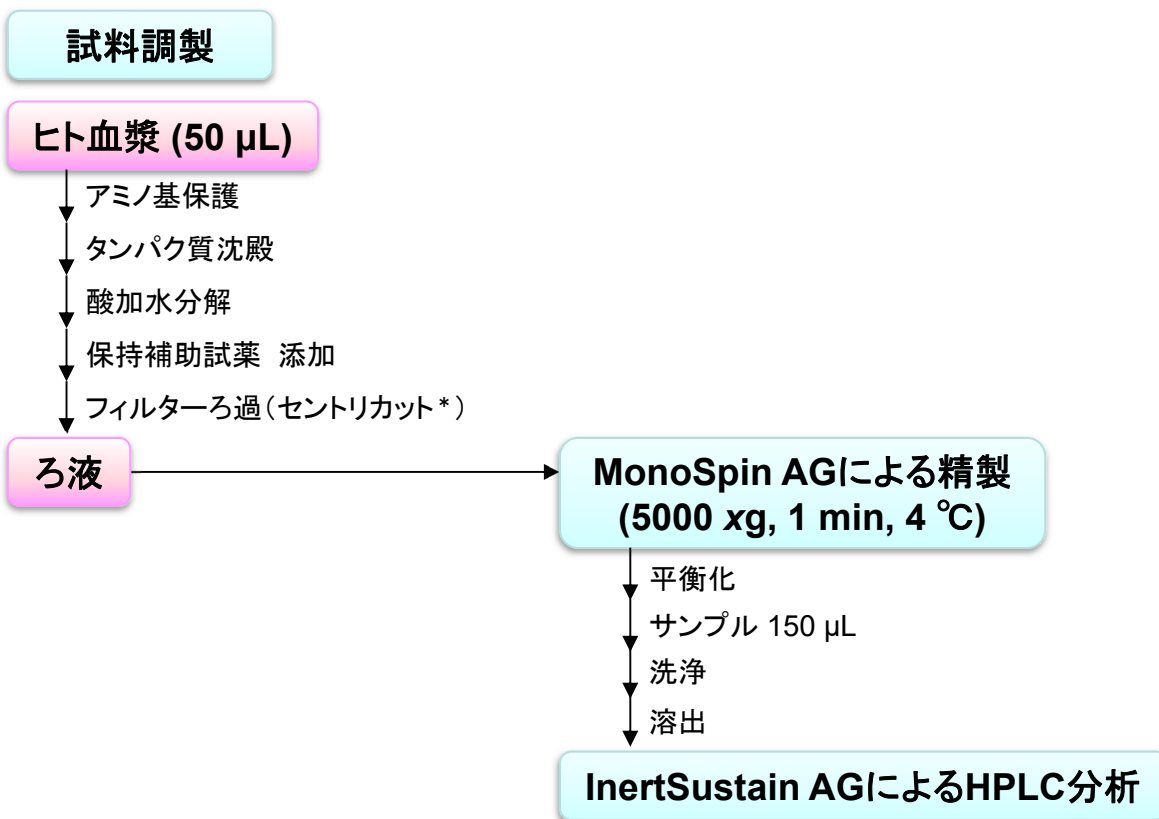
試料調製

ヒト血漿 (50 µL)

アミノ基保護

タンパク質沈殿

酸加水分解

保持補助試薬 添加

フィルターろ過（セントリカット＊）

ろ液

MonoSpin AGによる精製 (5000 *x*g, 1 min, 4 ℃)

平衡化

サンプル 150 µL

洗浄

溶出

InertSustain AGによるHPLC分析